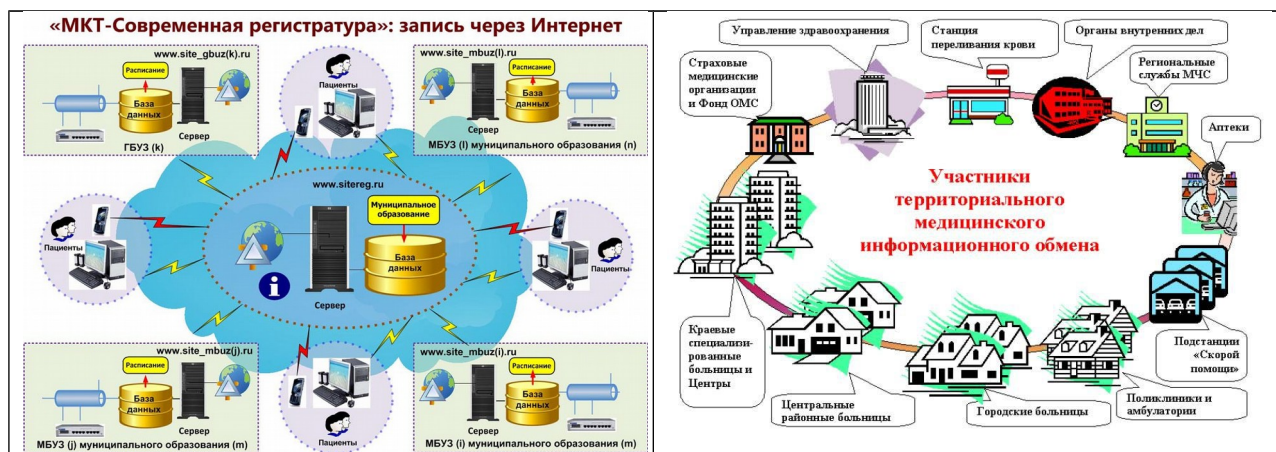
«МКТ-Современная регистратура»: запись через Интернет

www.site_gbuz(k).ru
Расписание
База данных
Сервер
ГБУЗ (k)

Пациенты

www.site_mbuz(l).ru
Расписание
База данных
Сервер
МБУЗ (l) муниципального образования (n)

www.sitereg.ru
Муниципальное образование
База данных
Сервер

Пациенты

Пациенты

www.site_mbuz(j).ru
Расписание
База данных
Сервер
МБУЗ (j) муниципального образования (m)

Пациенты

www.site_mbuz(i).ru
Расписание
База данных
Сервер
МБУЗ (i) муниципального образования (m)

Управление здравоохранения

Станция переливания крови

Органы внутренних дел

Страховые медицинские организации и Фонд ОМС

Региональные службы МЧС

Аптеки

Участники территориального медицинского информационного обмена

Краевые специализированные больницы и Центры

Подстанции «Скорой помощи»

Центральные районные больницы

Городские больницы

Поликлиники и амбулатории